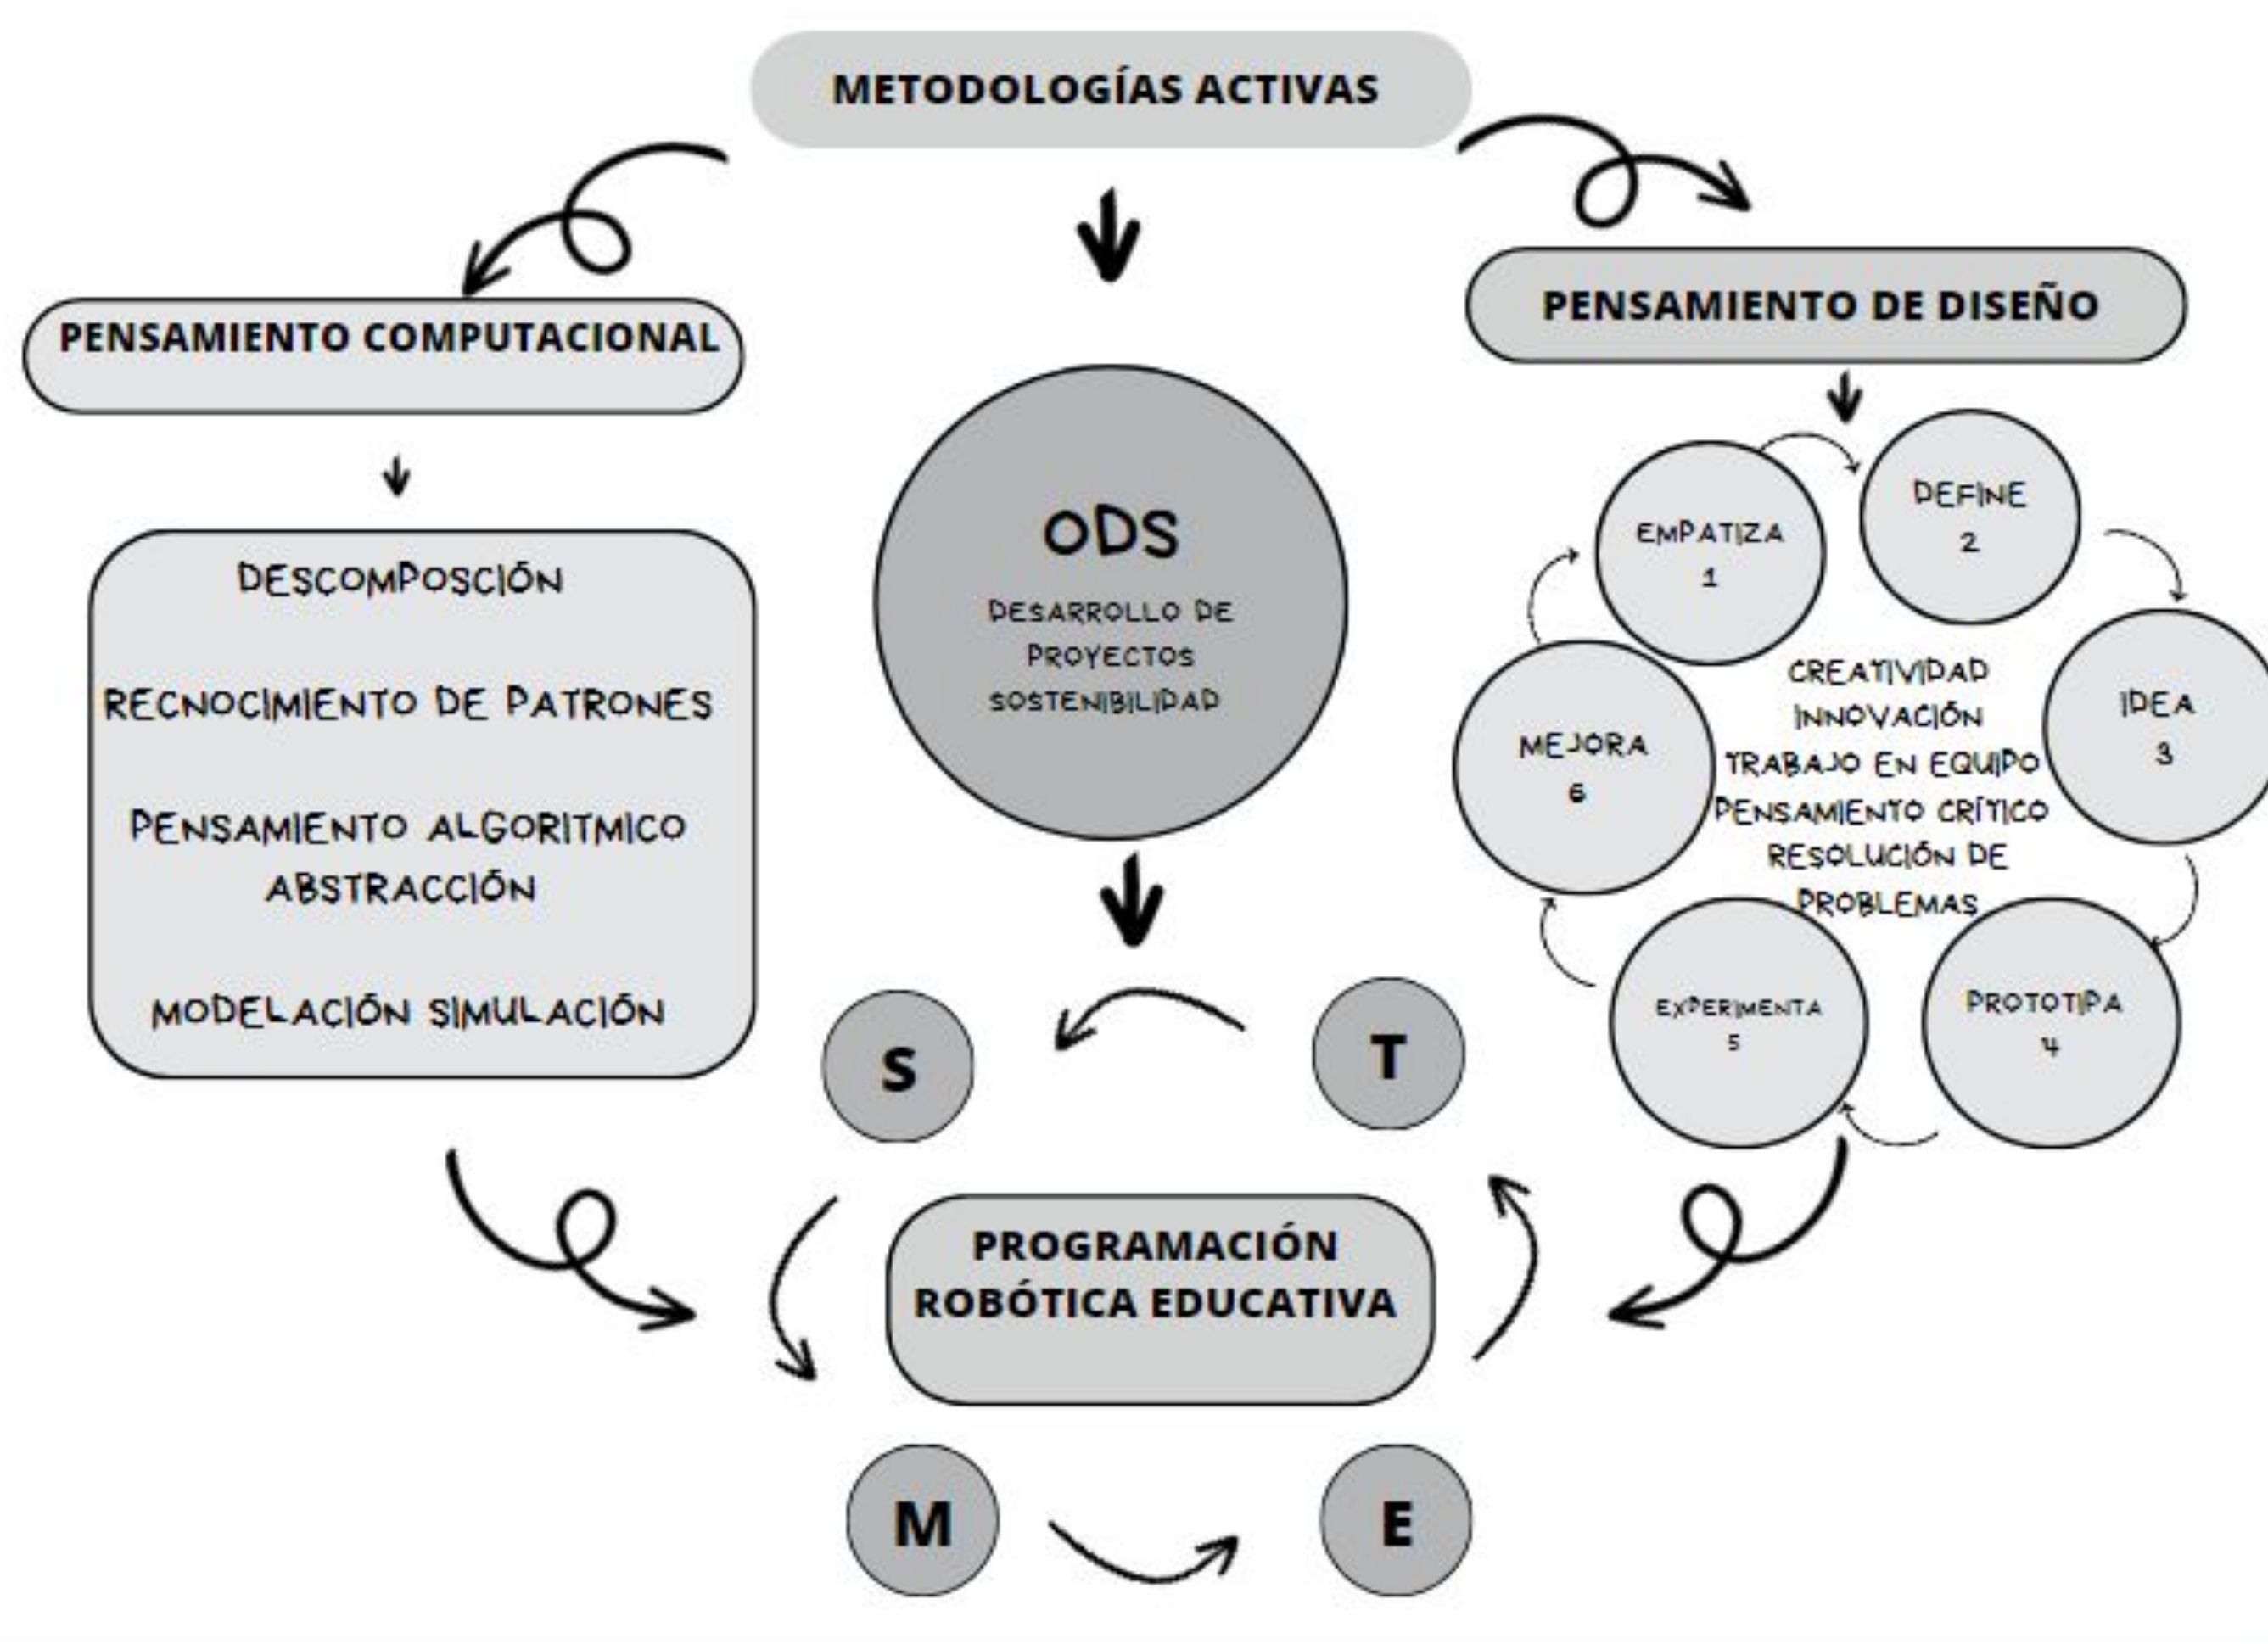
METODOLOGÍAS ACTIVAS

PENSAMIENTO COMPUTACIONAL

DESCOMPOSCIÓN

RECNOCIMIENTO DE PATRONES

PENSAMIENTO ALGORITMICO
ABSTRACCIÓN

MODELACIÓN SIMULACIÓN

ODS
DESARROLLO DE PROYECTOS SOSTENIBILIDAD

PENSAMIENTO DE DISEÑO

EMPATIZA 1

DEFINE 2

IDEA 3

PROTOTIPA 4

EXPERIMENTA 5

MEJORA 6

CREATIVIDAD
INNOVACIÓN
TRABAJO EN EQUIPO
PENSAMIENTO CRÍTICO
RESOLUCIÓN DE PROBLEMAS

S

T

PROGRAMACIÓN
ROBÓTICA EDUCATIVA

M

E